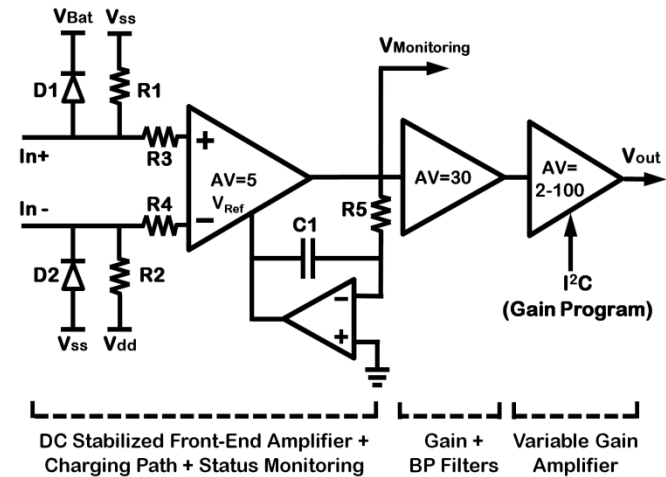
$V_{Bat}$ $V_{ss}$

D1 R1

In+ R3

+

AV=5 $V_{Ref}$

−

In - R4

C1

R5

D2 R2

$V_{ss}$ $V_{dd}$

−

+

$V_{Monitoring}$

AV=30

AV= 2-100

$V_{out}$

$I^2C$ (Gain Program)

DC Stabilized Front-End Amplifier + Charging Path + Status Monitoring

Gain + BP Filters

Variable Gain Amplifier